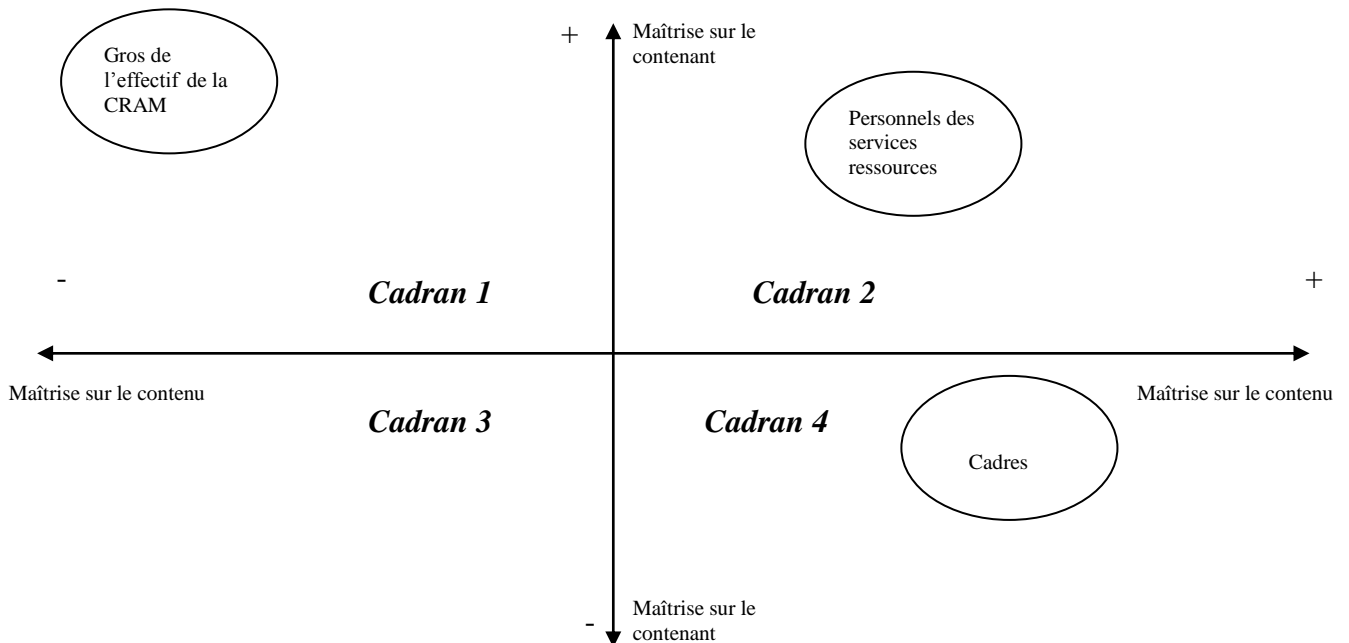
Gros de l'effectif de la CRAM

+

Maîtrise sur le contenant

Personnels des services ressources

-

Cadran 1

Cadran 2

+

Maîtrise sur le contenu

Maîtrise sur le contenu

Cadran 3

Cadran 4

Cadres

-

Maîtrise sur le contenant